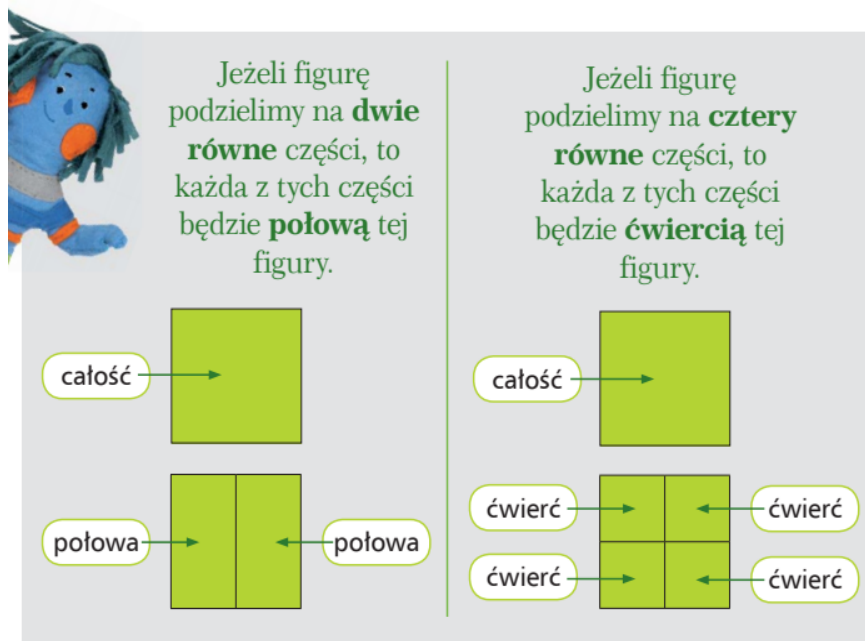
Jeżeli figurę podzielimy na **dwie równe** części, to każda z tych części będzie **połową** tej figury.

całość

połowa

połowa

Jeżeli figurę podzielimy na **cztery równe** części, to każda z tych części będzie **ćwiercią** tej figury.

całość

ćwierć

ćwierć

ćwierć

ćwierć